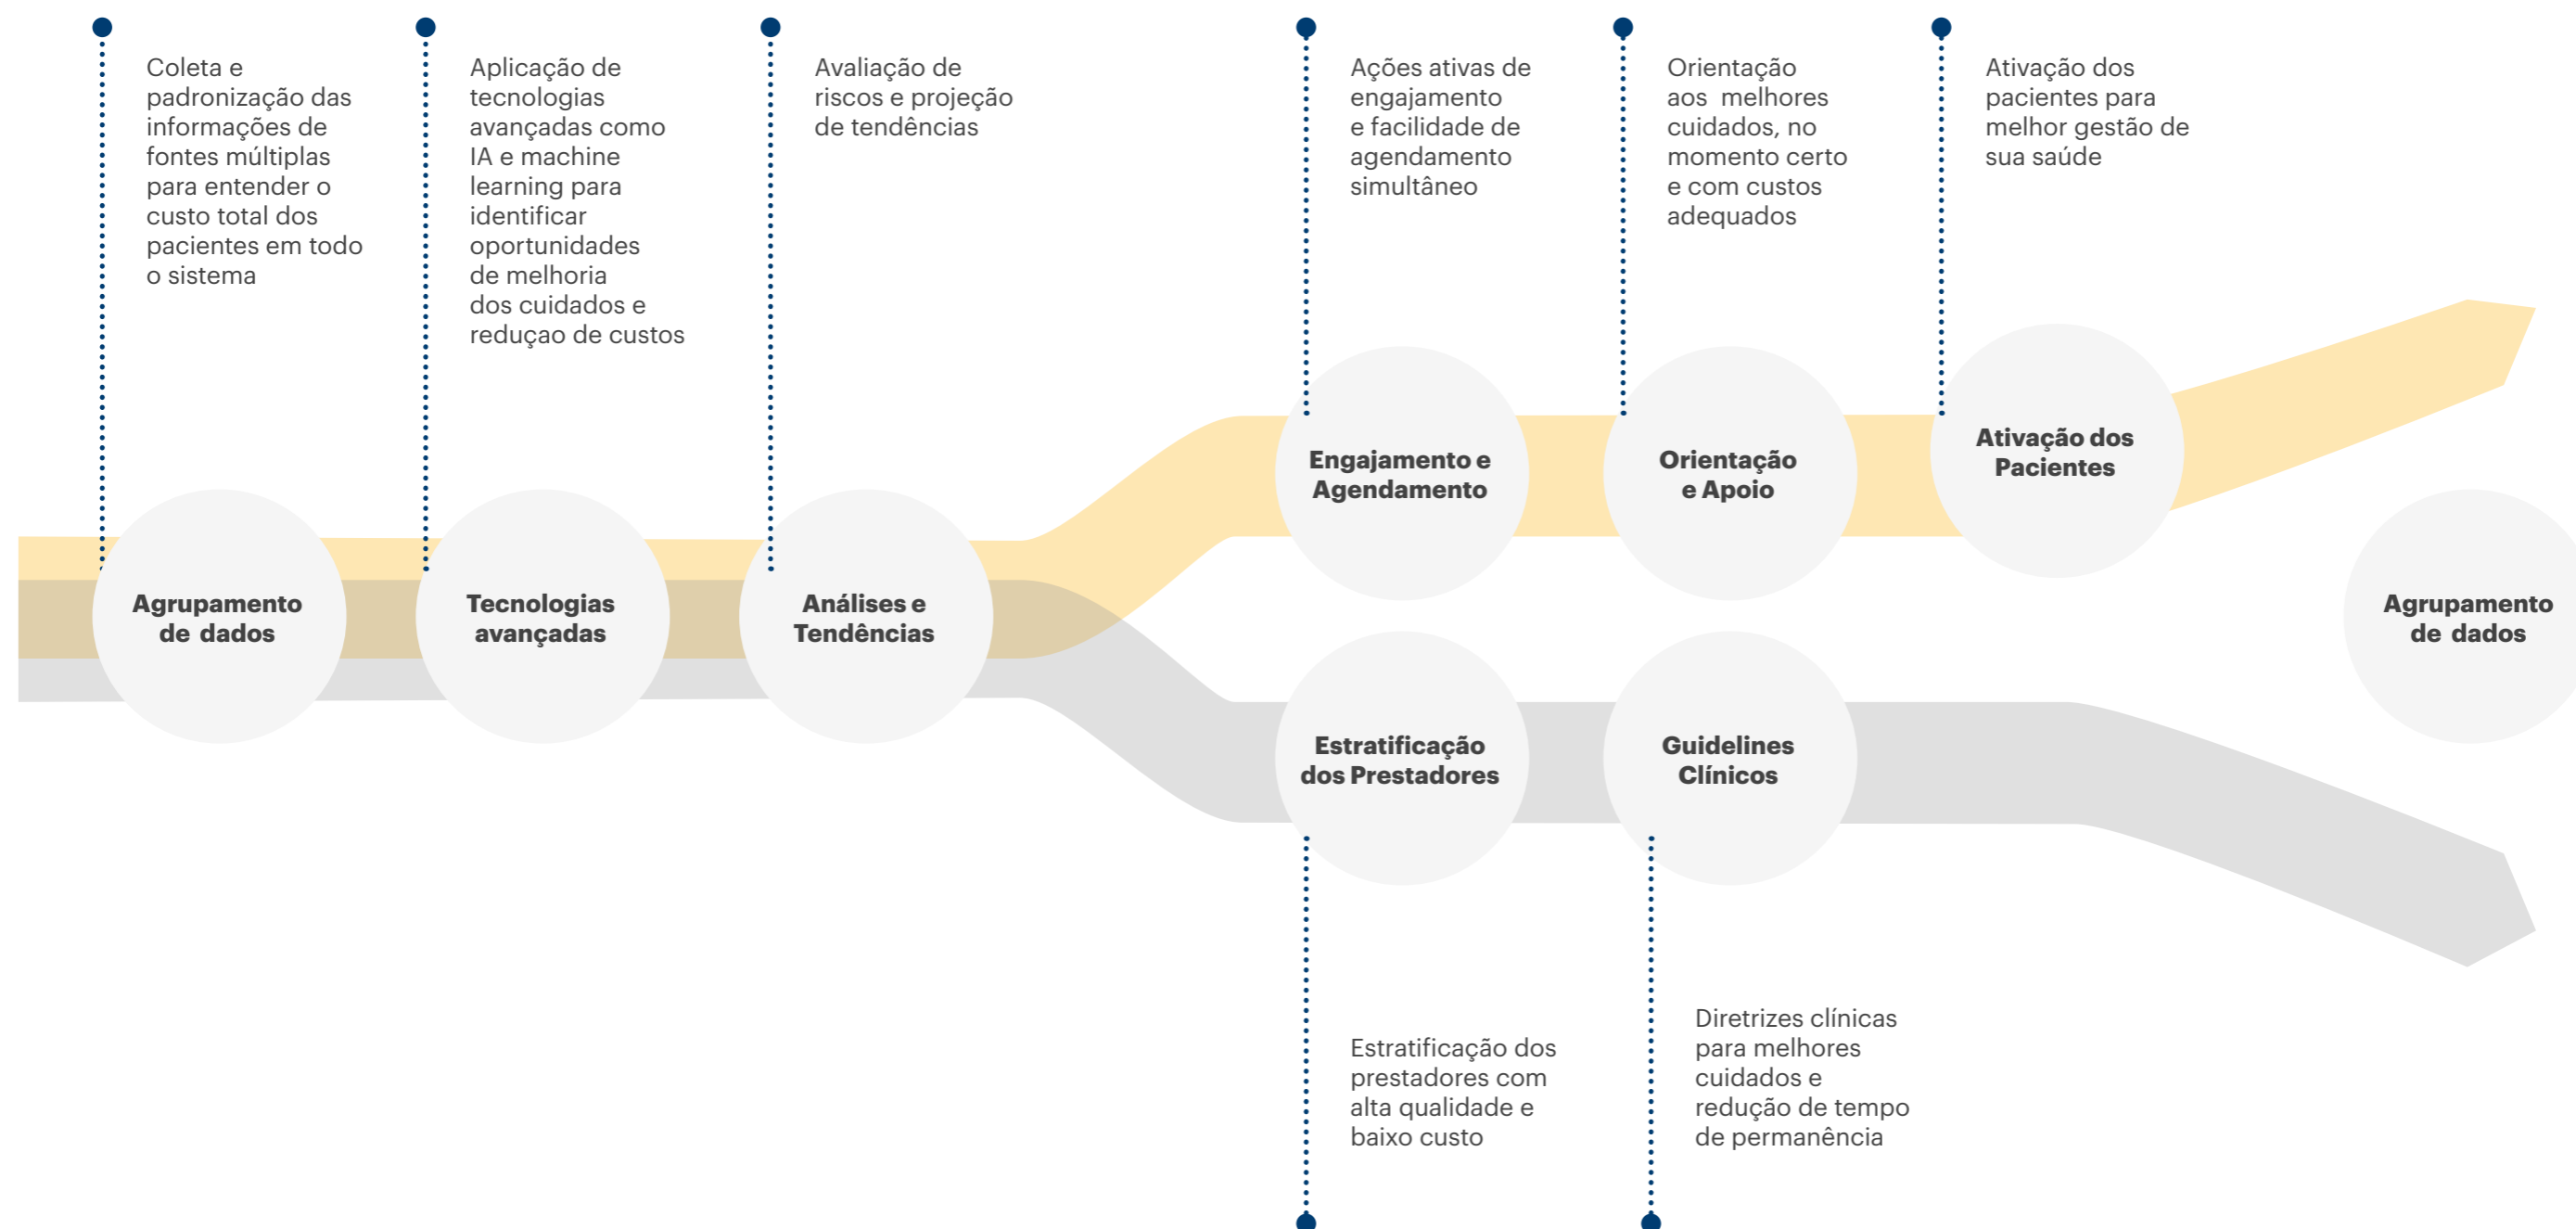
Coleta e padronização das informações de fontes múltiplas para entender o custo total dos pacientes em todo o sistema

Aplicação de tecnologias avançadas como IA e machine learning para identificar oportunidades de melhoria dos cuidados e reduçao de custos

Avaliação de riscos e projeção de tendências

Ações ativas de engajamento e facilidade de agendamento simultâneo

Orientação aos melhores cuidados, no momento certo e com custos adequados

Ativação dos pacientes para melhor gestão de sua saúde

Agrupamento de dados

Tecnologias avançadas

Análises e Tendências

Engajamento e Agendamento

Orientação e Apoio

Ativação dos Pacientes

Agrupamento de dados

Estratificação dos Prestadores

Guidelines Clínicos

Estratificação dos prestadores com alta qualidade e baixo custo

Diretrizes clínicas para melhores cuidados e redução de tempo de permanência